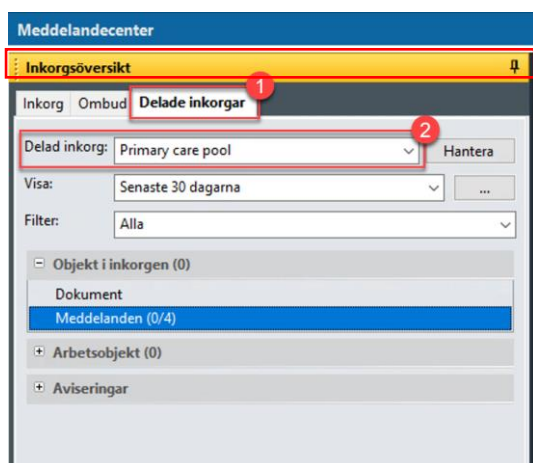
Meddelandecenter

Inkorgsöversikt

Inkorg Ombud Delade inkorgar 1

Delad inkorg: Primary care pool 2 Hantera

Visa: Senaste 30 dagarna ...

Filter: Alla

⊟ Objekt i inkorgen (0)

Dokument

Meddelanden (0/4)

⊞ Arbetsobjekt (0)

⊞ Aviseringar